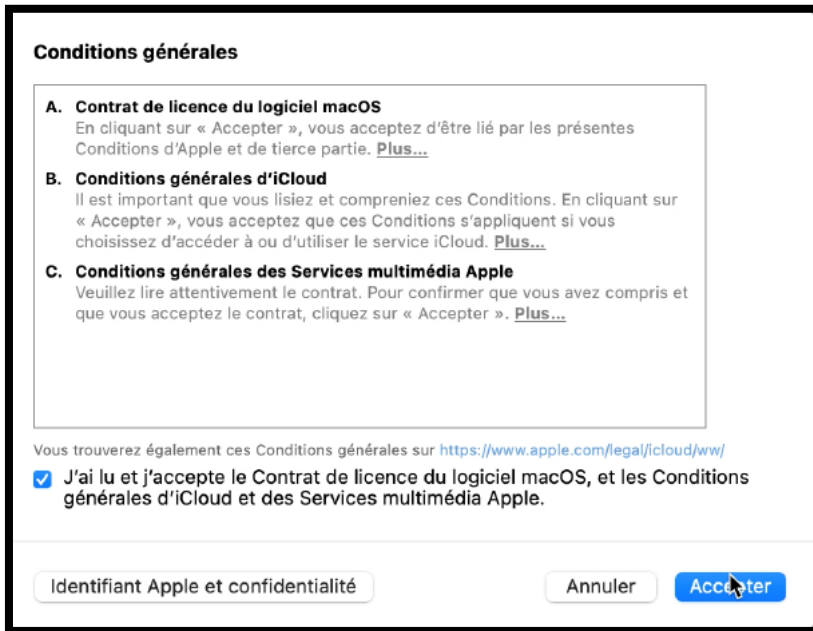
Conditions générales

A. Contrat de licence du logiciel macOS
En cliquant sur « Accepter », vous acceptez d'être lié par les présentes Conditions d'Apple et de tierce partie. Plus...

B. Conditions générales d'iCloud
Il est important que vous lisiez et compreniez ces Conditions. En cliquant sur « Accepter », vous acceptez que ces Conditions s'appliquent si vous choisissez d'accéder à ou d'utiliser le service iCloud. Plus...

C. Conditions générales des Services multimédia Apple
Veuillez lire attentivement le contrat. Pour confirmer que vous avez compris et que vous acceptez le contrat, cliquez sur « Accepter ». Plus...

Vous trouverez également ces Conditions générales sur https://www.apple.com/legal/icloud/ww/

J'ai lu et j'accepte le Contrat de licence du logiciel macOS, et les Conditions générales d'iCloud et des Services multimédia Apple.

Identifiant Apple et confidentialité

Annuler

Accepter